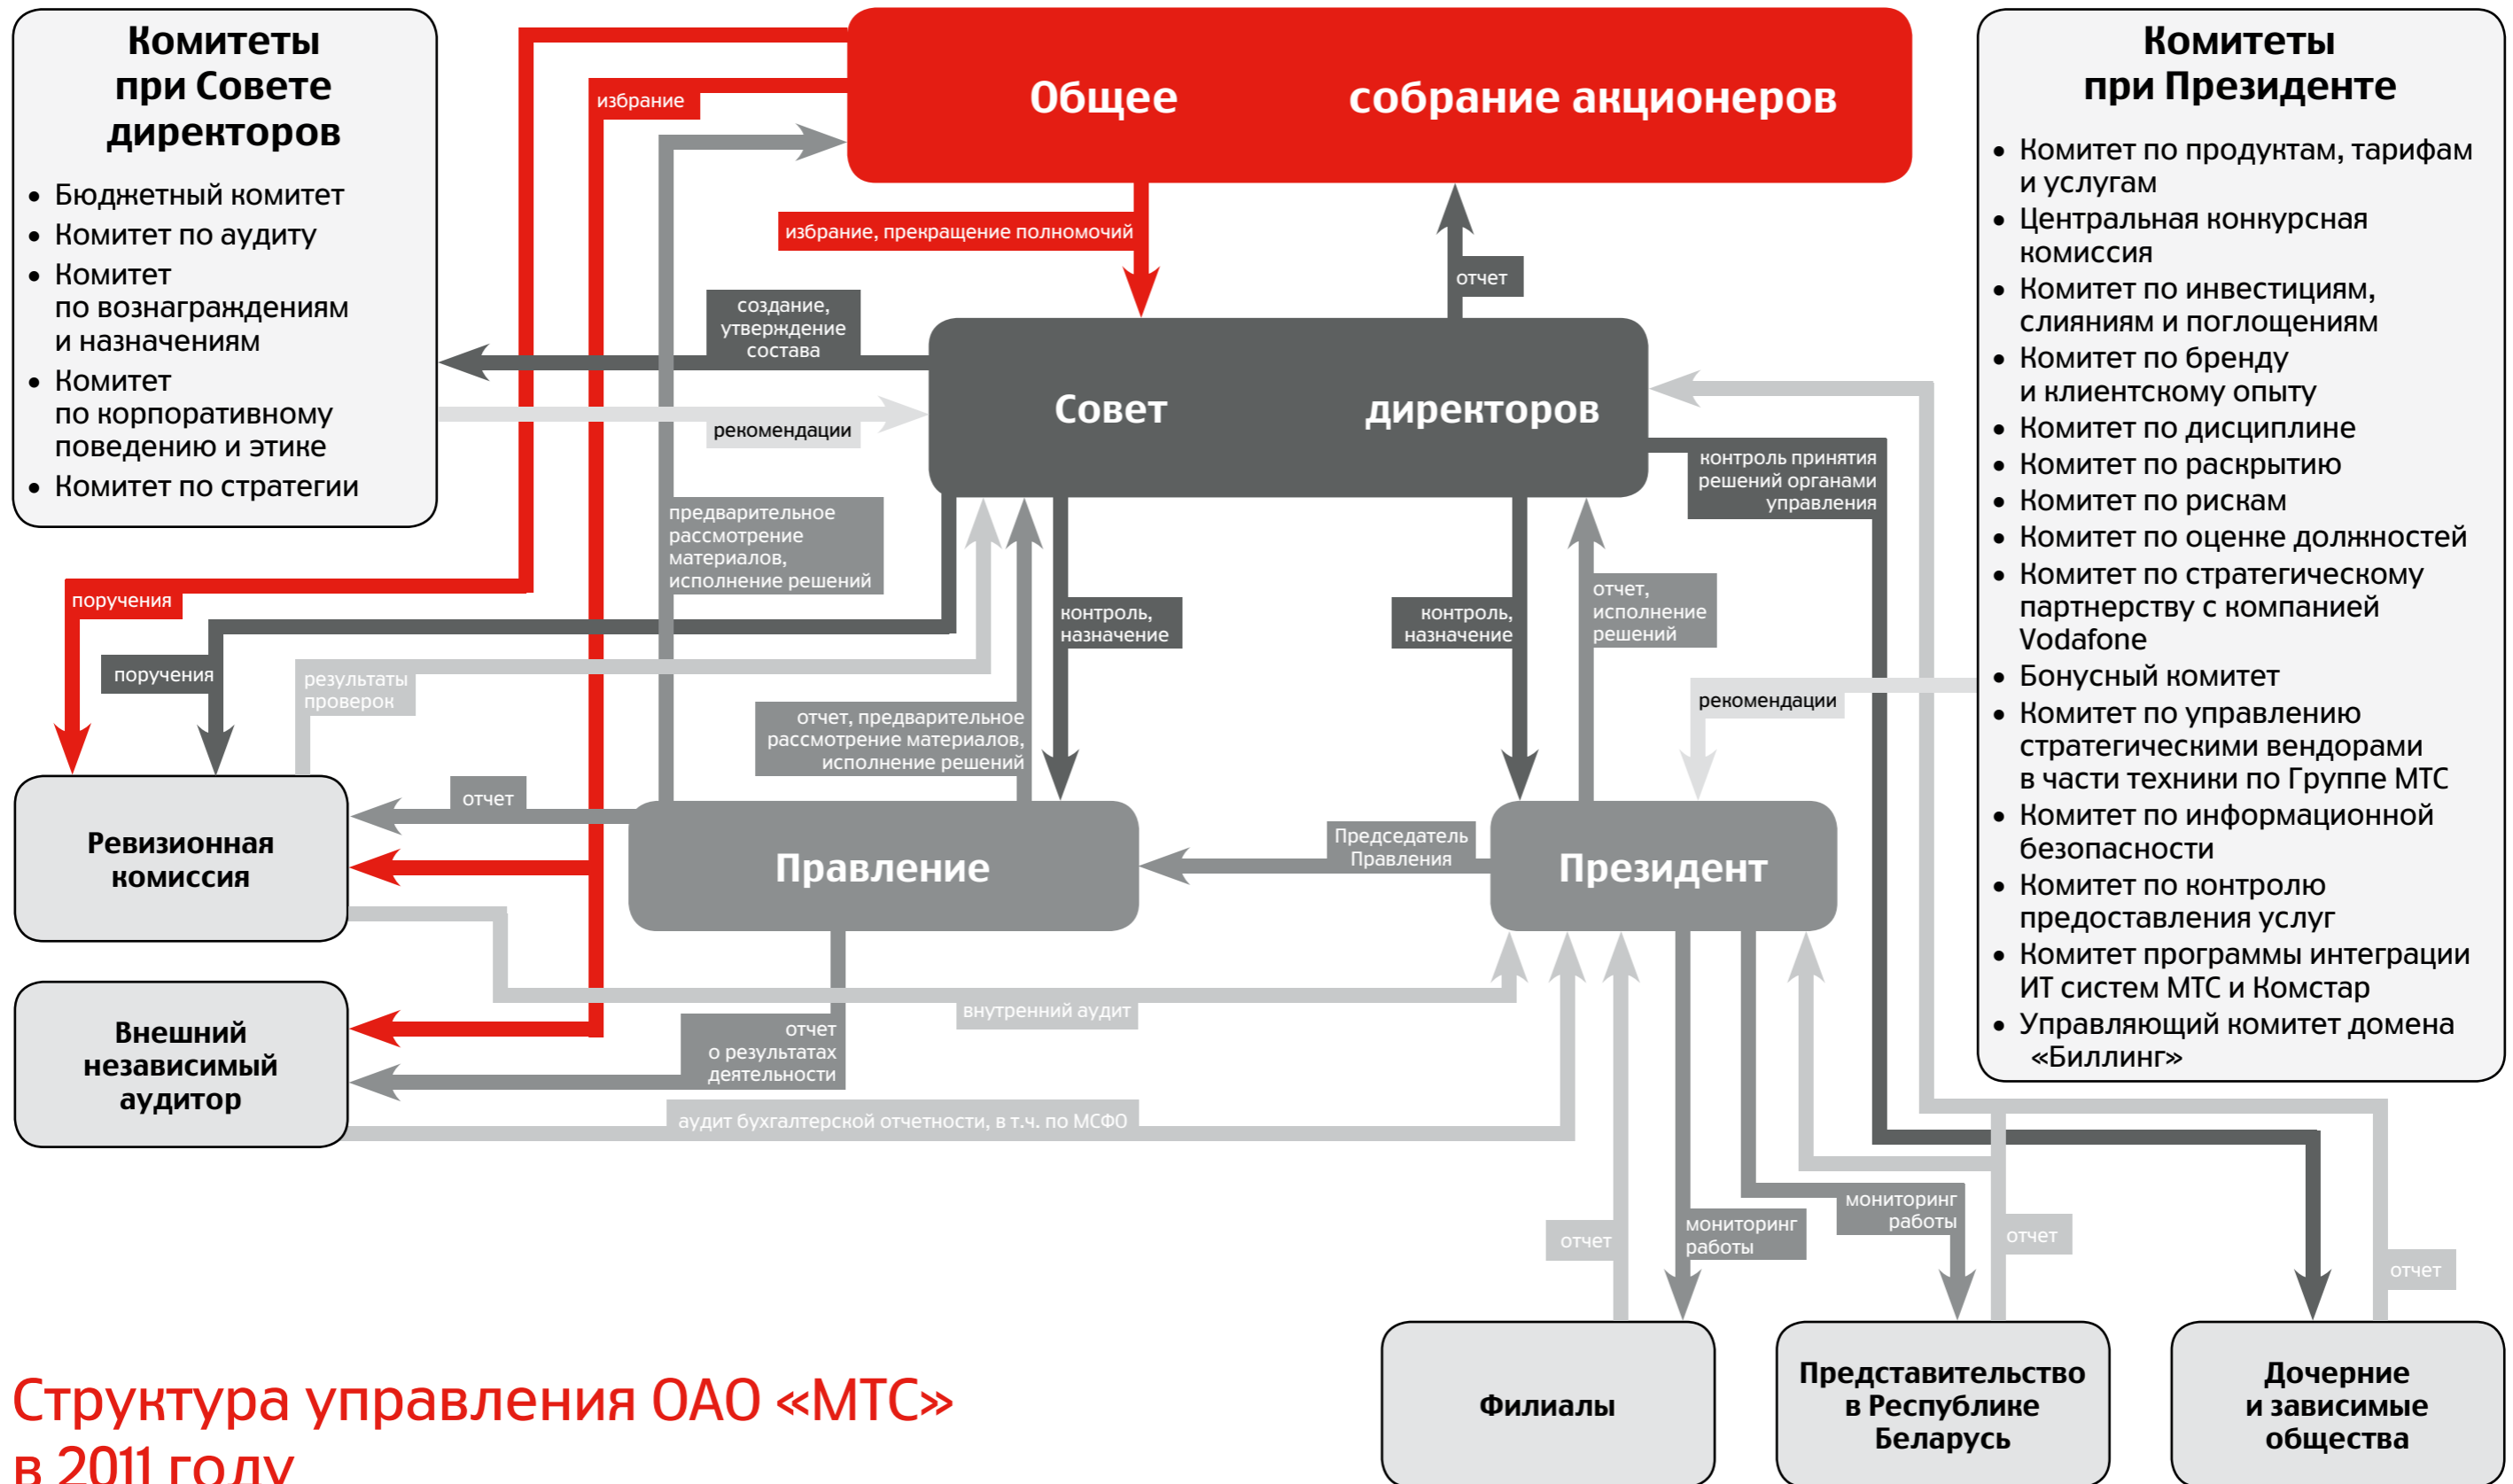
Комитеты при Совете директоров

- Бюджетный комитет
- Комитет по аудиту
- Комитет по вознаграждениям и назначениям
- Комитет по корпоративному поведению и этике
- Комитет по стратегии

Общее собрание акционеров

Комитеты при Президенте

- Комитет по продуктам, тарифам и услугам
- Центральная конкурсная комиссия
- Комитет по инвестициям, слияниям и поглощениям
- Комитет по бренду и клиентскому опыту
- Комитет по дисциплине
- Комитет по раскрытию
- Комитет по рискам
- Комитет по оценке должностей
- Комитет по стратегическому партнерству с компанией Vodafone
- Бонусный комитет
- Комитет по управлению стратегическими вендорами в части техники по Группе МТС
- Комитет по информационной безопасности
- Комитет по контролю предоставления услуг
- Комитет программы интеграции ИТ систем МТС и Комстар
- Управляющий комитет домена «Биллинг»

избрание

избрание, прекращение полномочий

отчет

создание, утверждение состава

рекомендации

Совет директоров

контроль принятия решений органами управления

предварительное рассмотрение материалов, исполнение решений

поручения

поручения

результаты проверок

контроль, назначение

контроль, назначение

отчет, исполнение решений

рекомендации

отчет, предварительное рассмотрение материалов, исполнение решений

отчет

Ревизионная комиссия

Правление

Председатель Правления

Президент

внутренний аудит

Внешний независимый аудитор

отчет о результатах деятельности

аудит бухгалтерской отчетности, в т.ч. по МСФО

отчет

мониторинг работы

мониторинг работы

отчет

отчет

Филиалы

Представительство в Республике Беларусь

Дочерние и зависимые общества

Структура управления ОАО «МТС» в 2011 году